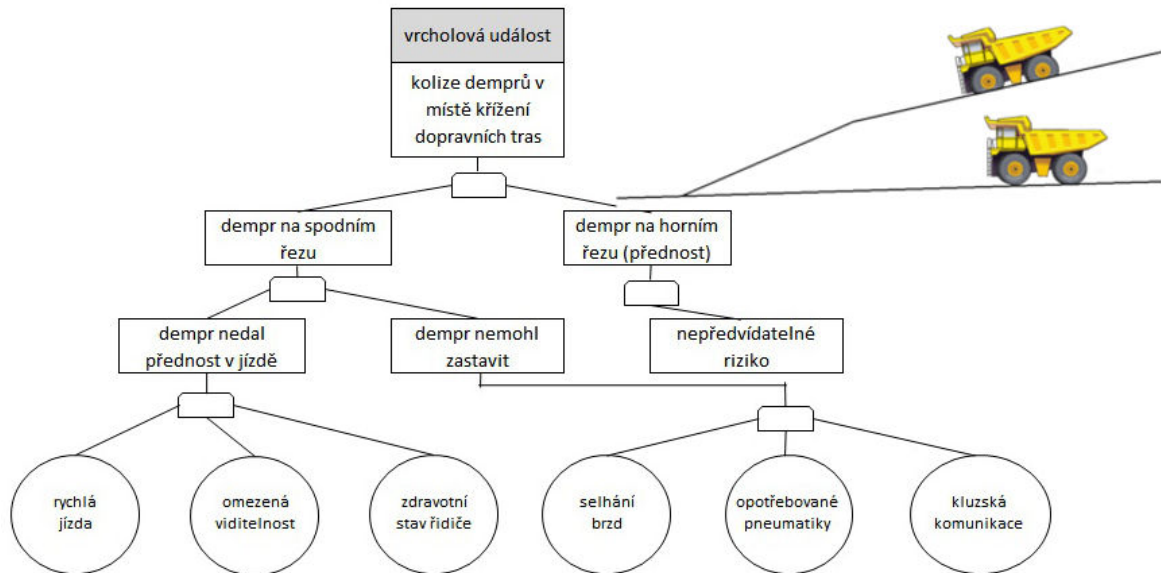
vrcholová událost

kolize demprů v místě křížení dopravních tras

dempr na spodním řezu

dempr na horním řezu (přednost)

dempr nedal přednost v jízdě

dempr nemohl zastavit

nepředvídatelné riziko

rychlá jízda

omezená viditelnost

zdravotní stav řidiče

selhání brzd

opotřebované pneumatiky

kluzská komunikace